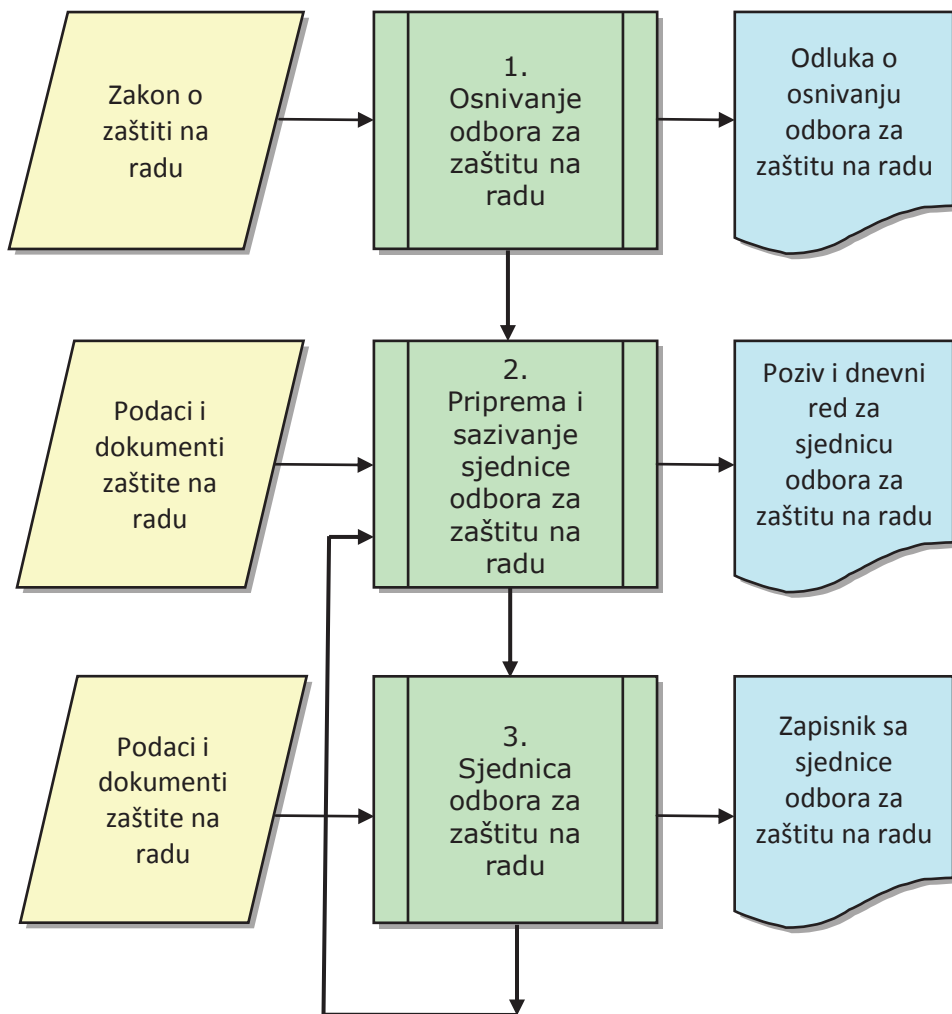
Zakon o zaštiti na radu

1. Osnivanje odbora za zaštitu na radu

Odluka o osnivanju odbora za zaštitu na radu

Podaci i dokumenti zaštite na radu

2. Priprema i sazivanje sjednice odbora za zaštitu na radu

Poziv i dnevni red za sjednicu odbora za zaštitu na radu

Podaci i dokumenti zaštite na radu

3. Sjednica odbora za zaštitu na radu

Zapisnik sa sjednice odbora za zaštitu na radu